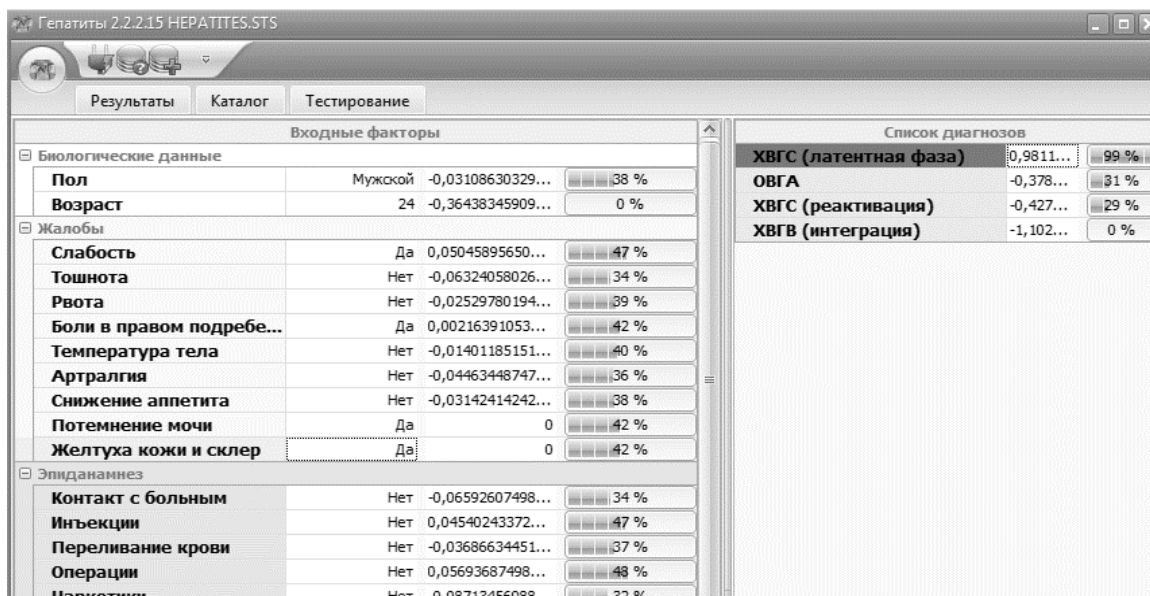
Гепатиты 2.2.2.15 HEPATITES.STS

Результаты | Каталог | Тестирование

Входные факторы

⊟ Биологические данные

| | | | |
|---|---|---|---|
| Пол | Мужской | -0,03108630329... | 38 % |
| Возраст | 24 | -0,36438345909... | 0 % |

⊟ Жалобы

| | | | |
|---|---|---|---|
| Слабость | Да | 0,05045895650... | 47 % |
| Тошнота | Нет | -0,06324058026... | 34 % |
| Рвота | Нет | -0,02529780194... | 39 % |
| Боли в правом подребе... | Да | 0,00216391053... | 42 % |
| Температура тела | Нет | -0,01401185151... | 40 % |
| Артралгия | Нет | -0,04463448747... | 36 % |
| Снижение аппетита | Нет | -0,03142414242... | 38 % |
| Потемнение мочи | Да | 0 | 42 % |
| Желтуха кожи и склер | Да | 0 | 42 % |

⊟ Эпиданамнез

| | | | |
|---|---|---|---|
| Контакт с больным | Нет | -0,06592607498... | 34 % |
| Инъекции | Нет | 0,04540243372... | 47 % |
| Переливание крови | Нет | -0,03686634451... | 37 % |
| Операции | Нет | 0,05693687498... | 48 % |
| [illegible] | Нет | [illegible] | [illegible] |

Список диагнозов

| | | |
|---|---|---|
| ХВГС (латентная фаза) | 0,9811... | 99 % |
| ОВГА | -0,378... | 31 % |
| ХВГС (реактивация) | -0,427... | 29 % |
| ХВГВ (интеграция) | -1,102... | 0 % |